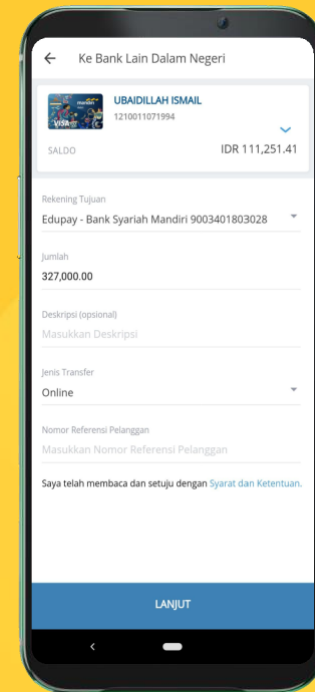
←  Ke Bank Lain Dalam Negeri

UBAIDILLAH ISMAIL
1210011071994

SALDO
IDR 111,251.41

Rekening Tujuan
Edupay - Bank Syariah Mandiri 9003401803028

Jumlah
327,000.00

Deskripsi (opsional)
Masukkan Deskripsi

Jenis Transfer
Online

Nomor Referensi Pelanggan
Masukkan Nomor Referensi Pelanggan

Saya telah membaca dan setuju dengan Syarat dan Ketentuan.

LANJUT